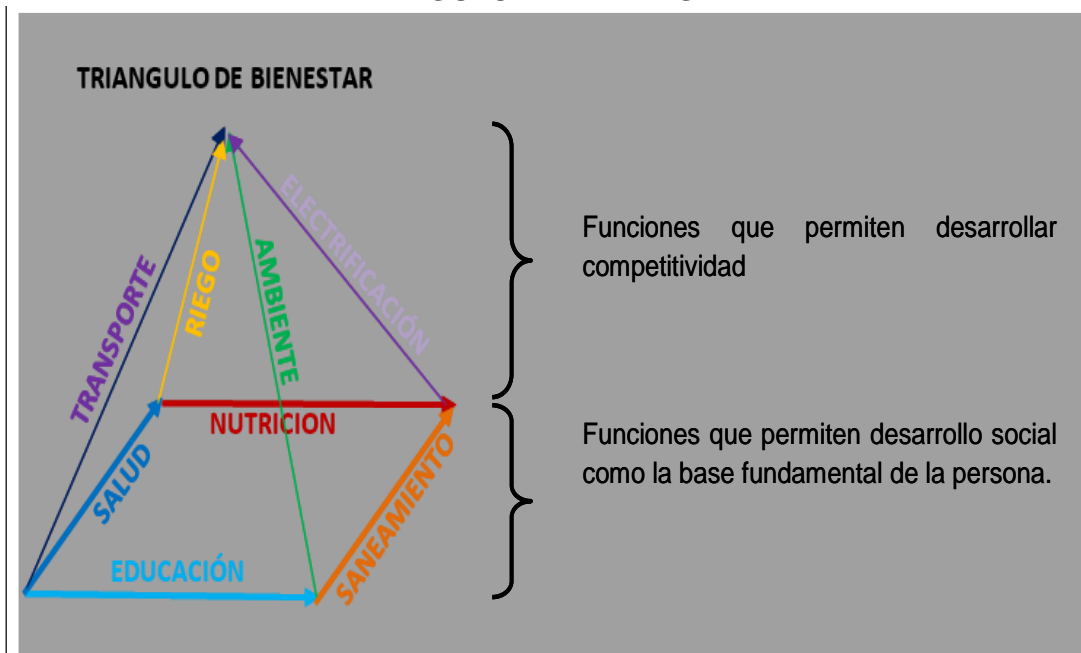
TRIANGULO DE BIENESTAR

TRANSPORTE

RIEGO

AMBIENTE

ELECTRIFICACIÓN

NUTRICION

SALUD

EDUCACIÓN

SANEAMIENTO

Funciones que permiten desarrollar competitividad

Funciones que permiten desarrollo social como la base fundamental de la persona.